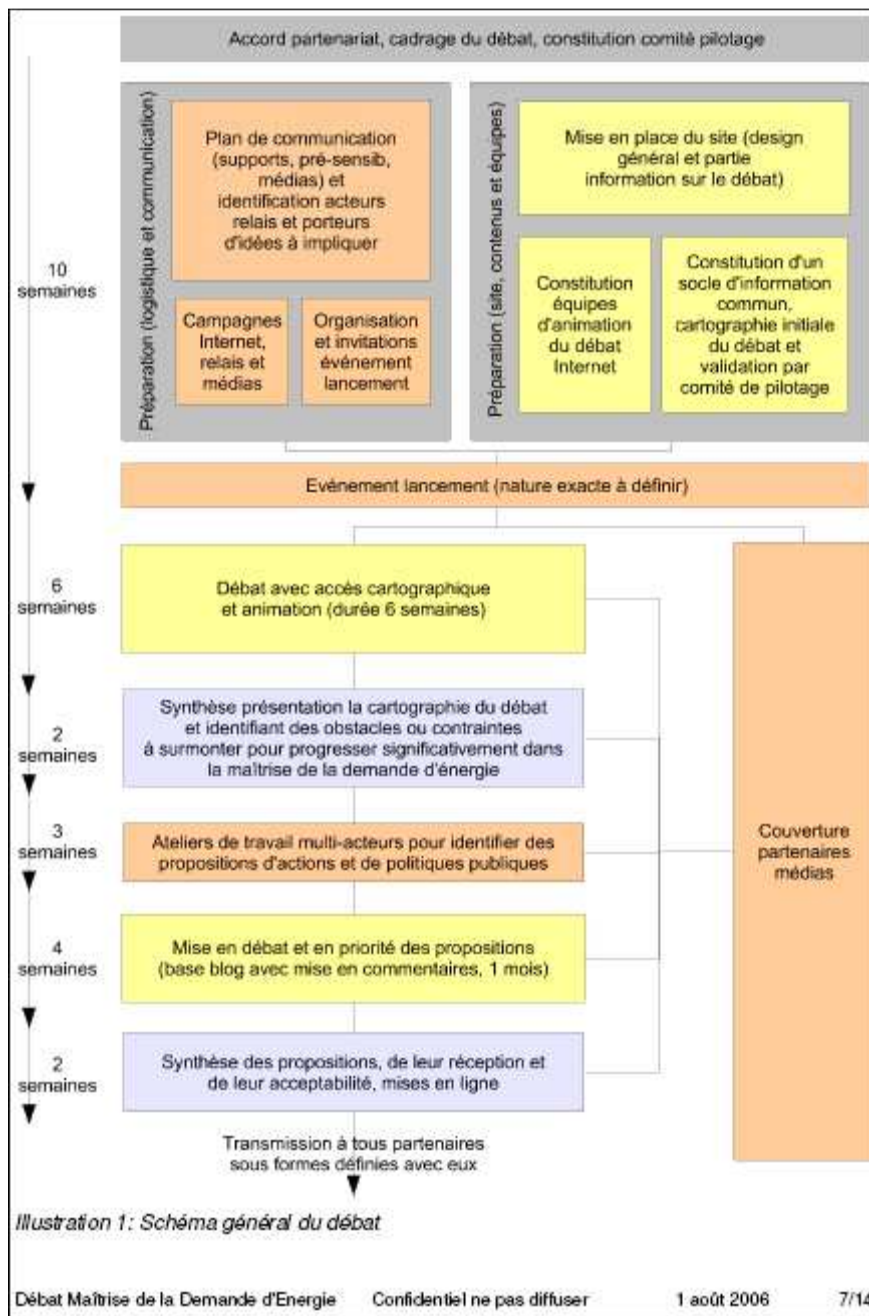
Accord partenariat, cadrage du débat, constitution comité pilotage

Préparation (logistique et communication)

Plan de communication (supports, pré-sensib, médias) et identification acteurs relais et porteurs d'idées à impliquer

Campagnes Internet, relais et médias

Organisation et invitations événement lancement

Préparation (site, contenus et équipes)

Mise en place du site (design général et partie information sur le débat)

Constitution équipes d'animation du débat Internet

Constitution d'un socle d'information commun, cartographie initiale du débat et validation par comité de pilotage

10 semaines

Evénement lancement (nature exacte à définir)

6 semaines

Débat avec accès cartographique et animation (durée 6 semaines)

2 semaines

Synthèse présentation la cartographie du débat et identifiant des obstacles ou contraintes à surmonter pour progresser significativement dans la maîtrise de la demande d'énergie

3 semaines

Ateliers de travail multi-acteurs pour identifier des propositions d'actions et de politiques publiques

4 semaines

Mise en débat et en priorité des propositions (base blog avec mise en commentaires, 1 mois)

2 semaines

Synthèse des propositions, de leur réception et de leur acceptabilité, mises en ligne

Couverture partenaires médias

Transmission à tous partenaires sous formes définies avec eux

Illustration 1: Schéma général du débat

Débat Maîtrise de la Demande d'Energie Confidentiel ne pas diffuser 1 août 2006 7/14